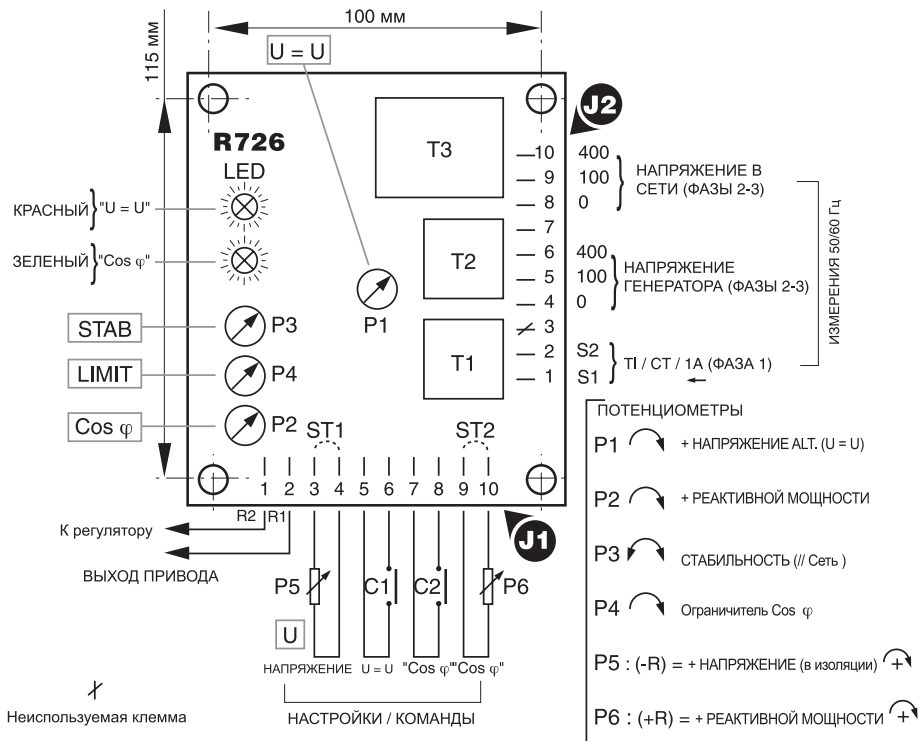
100 мм

115 мм

U = U

R726

LED

КРАСНЫЙ } "U = U"

ЗЕЛЕНЫЙ } "Cos φ"

STAB

P3

LIMIT

P4

Cos φ

P2

P1

T3

T2

T1

J2

J1

10
9
8
7
6
5
4
3
2
1

400
100
0

НАПРЯЖЕНИЕ В СЕТИ (ФАЗЫ 2-3)

400
100
0

НАПРЯЖЕНИЕ ГЕНЕРАТОРА (ФАЗЫ 2-3)

S2
S1

TI / CT / 1A (ФАЗА 1)

ИЗМЕРЕНИЯ 50/60 Гц

ST1

ST2

1 2 3 4 5 6 7 8 9 10

R2 R1

К регулятору

ВЫХОД ПРИВОДА

P5

C1

C2

P6

U

НАПРЯЖЕНИЕ U = U "Cos φ" "Cos φ"

НАСТРОЙКИ / КОМАНДЫ

Неиспользуемая клемма

ПОТЕНЦИОМЕТРЫ

P1 + НАПРЯЖЕНИЕ ALT. (U = U)

P2 + РЕАКТИВНОЙ МОЩНОСТИ

P3 СТАБИЛЬНОСТЬ (// Сеть )

P4 Ограничитель Cos φ

P5 : (-R) = + НАПРЯЖЕНИЕ (в изоляции) +

P6 : (+R) = + РЕАКТИВНОЙ МОЩНОСТИ +